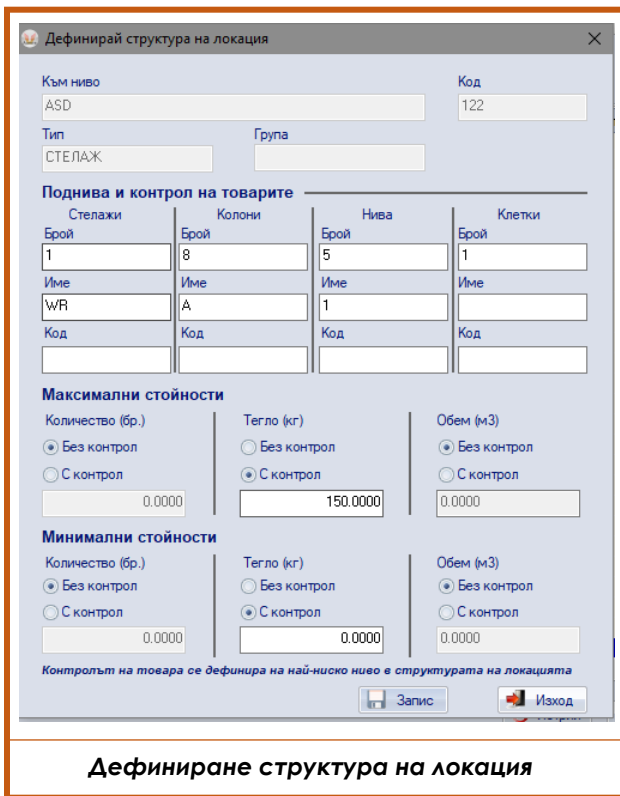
Дефинирай структура на локация

Към ниво
ASD

Код
122

Тип
СТЕЛАЖ

Група

Поднива и контрол на товарите

Стелажи
Брой
1
Име
WR
Код

Колони
Брой
8
Име
A
Код

Нива
Брой
5
Име
1
Код

Клетки
Брой
1
Име
Код

Максимални стойности

Количество (бр.)
Без контрол
С контрол
0.0000

Тегло (кг)
Без контрол
С контрол
150.0000

Обем (м3)
Без контрол
С контрол
0.0000

Минимални стойности

Количество (бр.)
Без контрол
С контрол
0.0000

Тегло (кг)
Без контрол
С контрол
0.0000

Обем (м3)
Без контрол
С контрол
0.0000

Контролът на товара се дефинира на най-ниско ниво в структурата на локацията

Запис
Изход

Дефиниране структура на локация